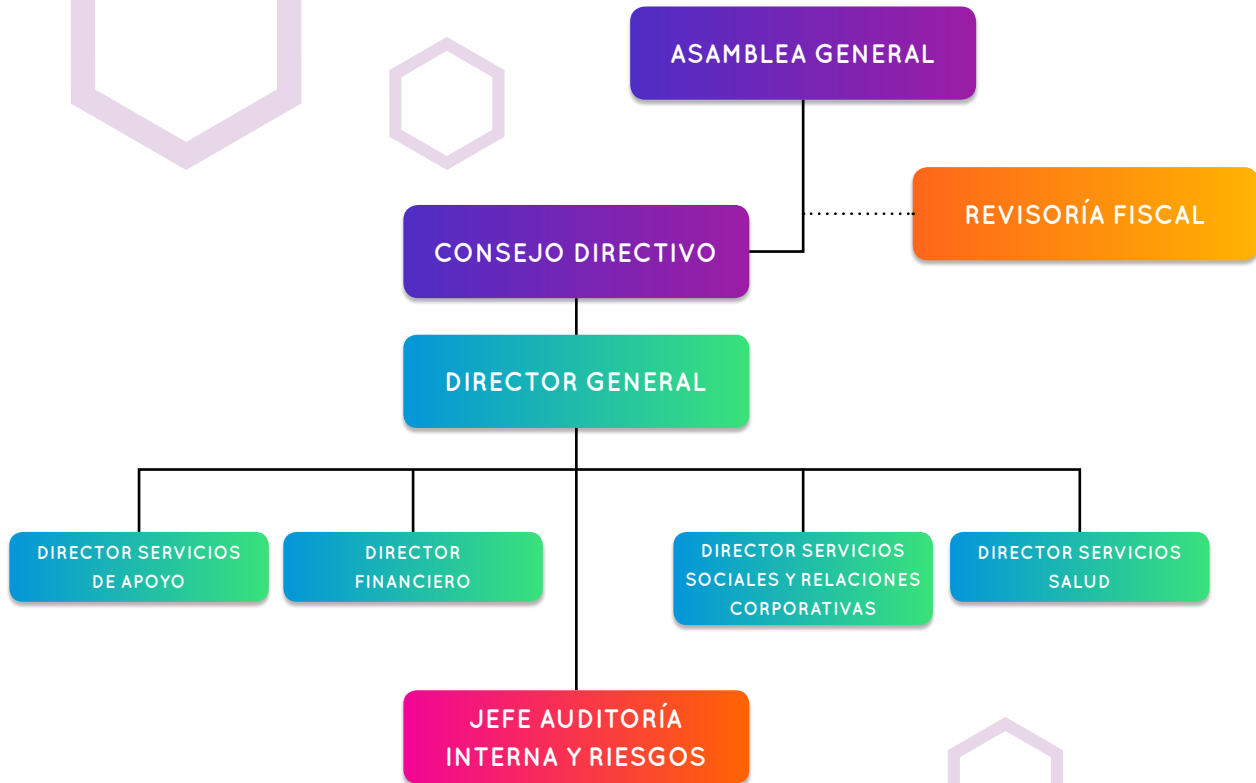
ASAMBLEA GENERAL

REVISORÍA FISCAL

CONSEJO DIRECTIVO

DIRECTOR GENERAL

DIRECTOR SERVICIOS DE APOYO

DIRECTOR FINANCIERO

DIRECTOR SERVICIOS SOCIALES Y RELACIONES CORPORATIVAS

DIRECTOR SERVICIOS SALUD

JEFE AUDITORÍA INTERNA Y RIESGOS